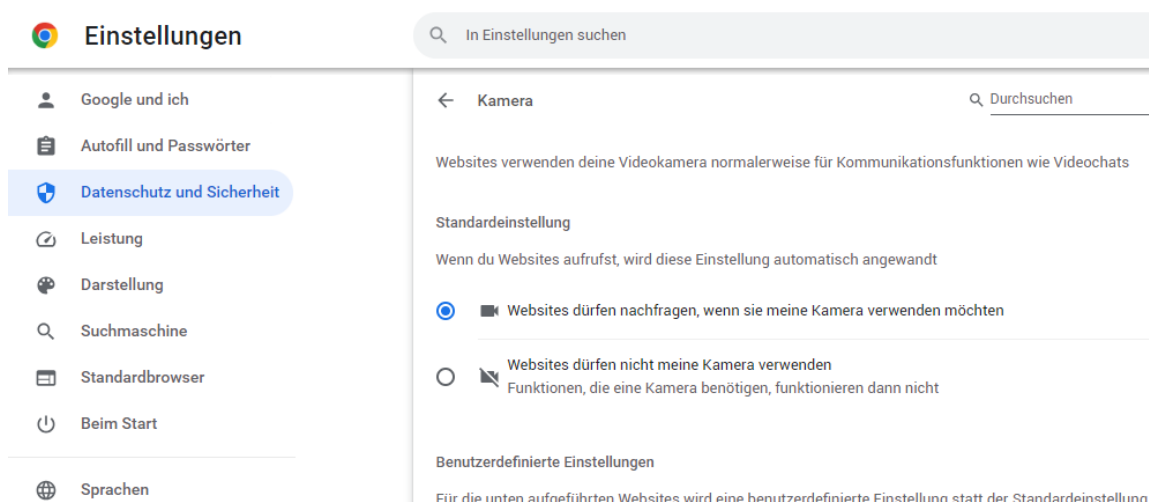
Einstellungen

In Einstellungen suchen

Google und ich
Autofill und Passwörter
Datenschutz und Sicherheit
Leistung
Darstellung
Suchmaschine
Standardbrowser
Beim Start
Sprachen

Kamera

Durchsuchen

Websites verwenden deine Videokamera normalerweise für Kommunikationsfunktionen wie Videochats

Standardeinstellung

Wenn du Websites aufrufst, wird diese Einstellung automatisch angewandt

Websites dürfen nachfragen, wenn sie meine Kamera verwenden möchten

Websites dürfen nicht meine Kamera verwenden
Funktionen, die eine Kamera benötigen, funktionieren dann nicht

Benutzerdefinierte Einstellungen

Für die unten aufgeführten Websites wird eine benutzerdefinierte Einstellung statt der Standardeinstellung